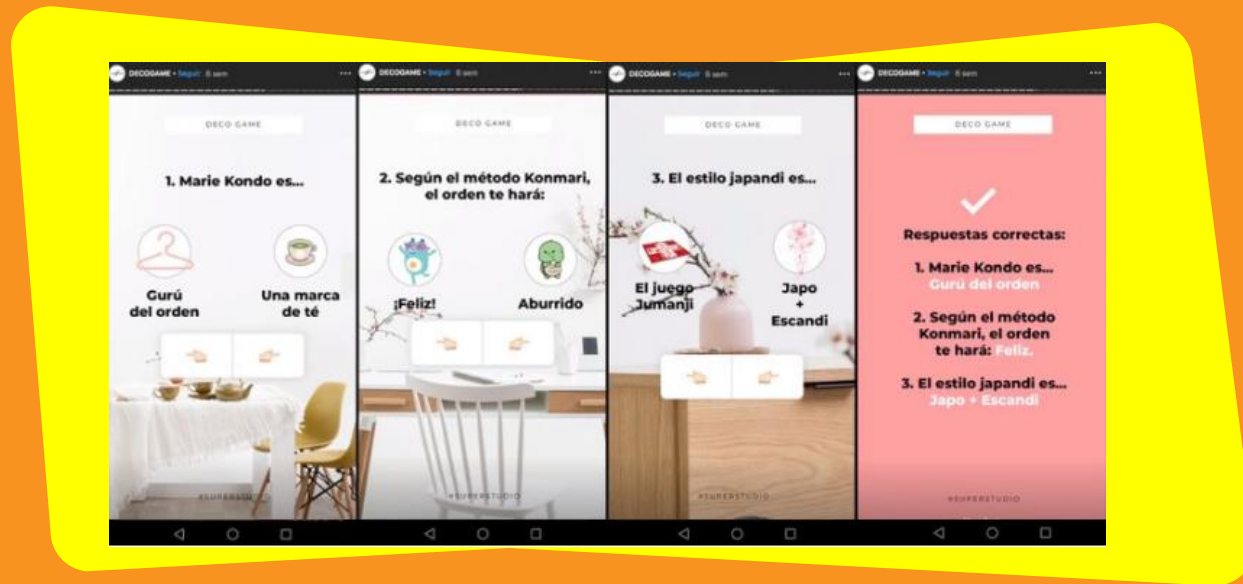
DECOGAME • Seguir 8 sem

DECO GAME

1. Marie Kondo es...

Gurú del orden

Una marca de té

#SUPERSTUDIO

DECOGAME • Seguir 8 sem

DECO GAME

2. Según el método Konmari, el orden te hará:

¡Feliz!

Aburrido

#SUPERSTUDIO

DECOGAME • Seguir 8 sem

DECO GAME

3. El estilo japandi es...

El juego Jumanji

Japo + Escandi

#SUPERSTUDIO

DECOGAME • Seguir 8 sem

DECO GAME

Respuestas correctas:

1. Marie Kondo es... Gurú del orden

2. Según el método Konmari, el orden te hará: Feliz.

3. El estilo japandi es... Japo + Escandi

#SUPERSTUDIO